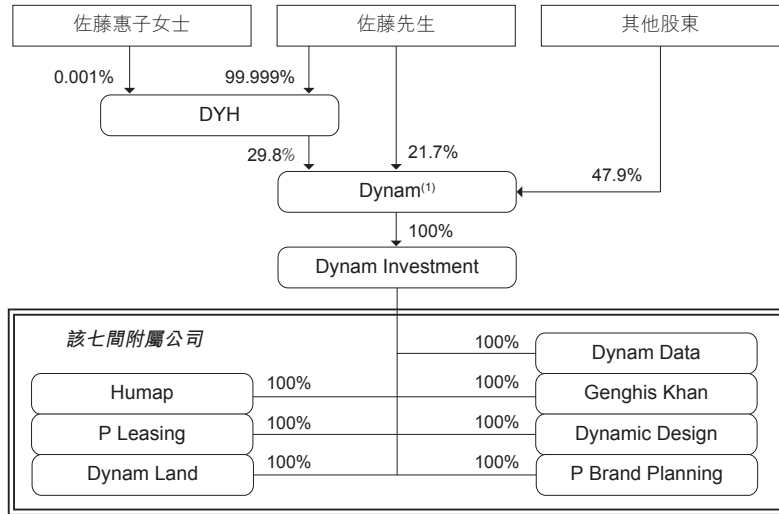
佐藤惠子女士

佐藤先生

其他股東

0.001%

99.999%

DYH

29.8%

21.7%

Dynam$^{(1)}$

47.9%

100%

Dynam Investment

該七間附屬公司

100%

Dynam Data

Humap

100%

100%

Genghis Khan

P Leasing

100%

100%

Dynamic Design

Dynam Land

100%

100%

P Brand Planning